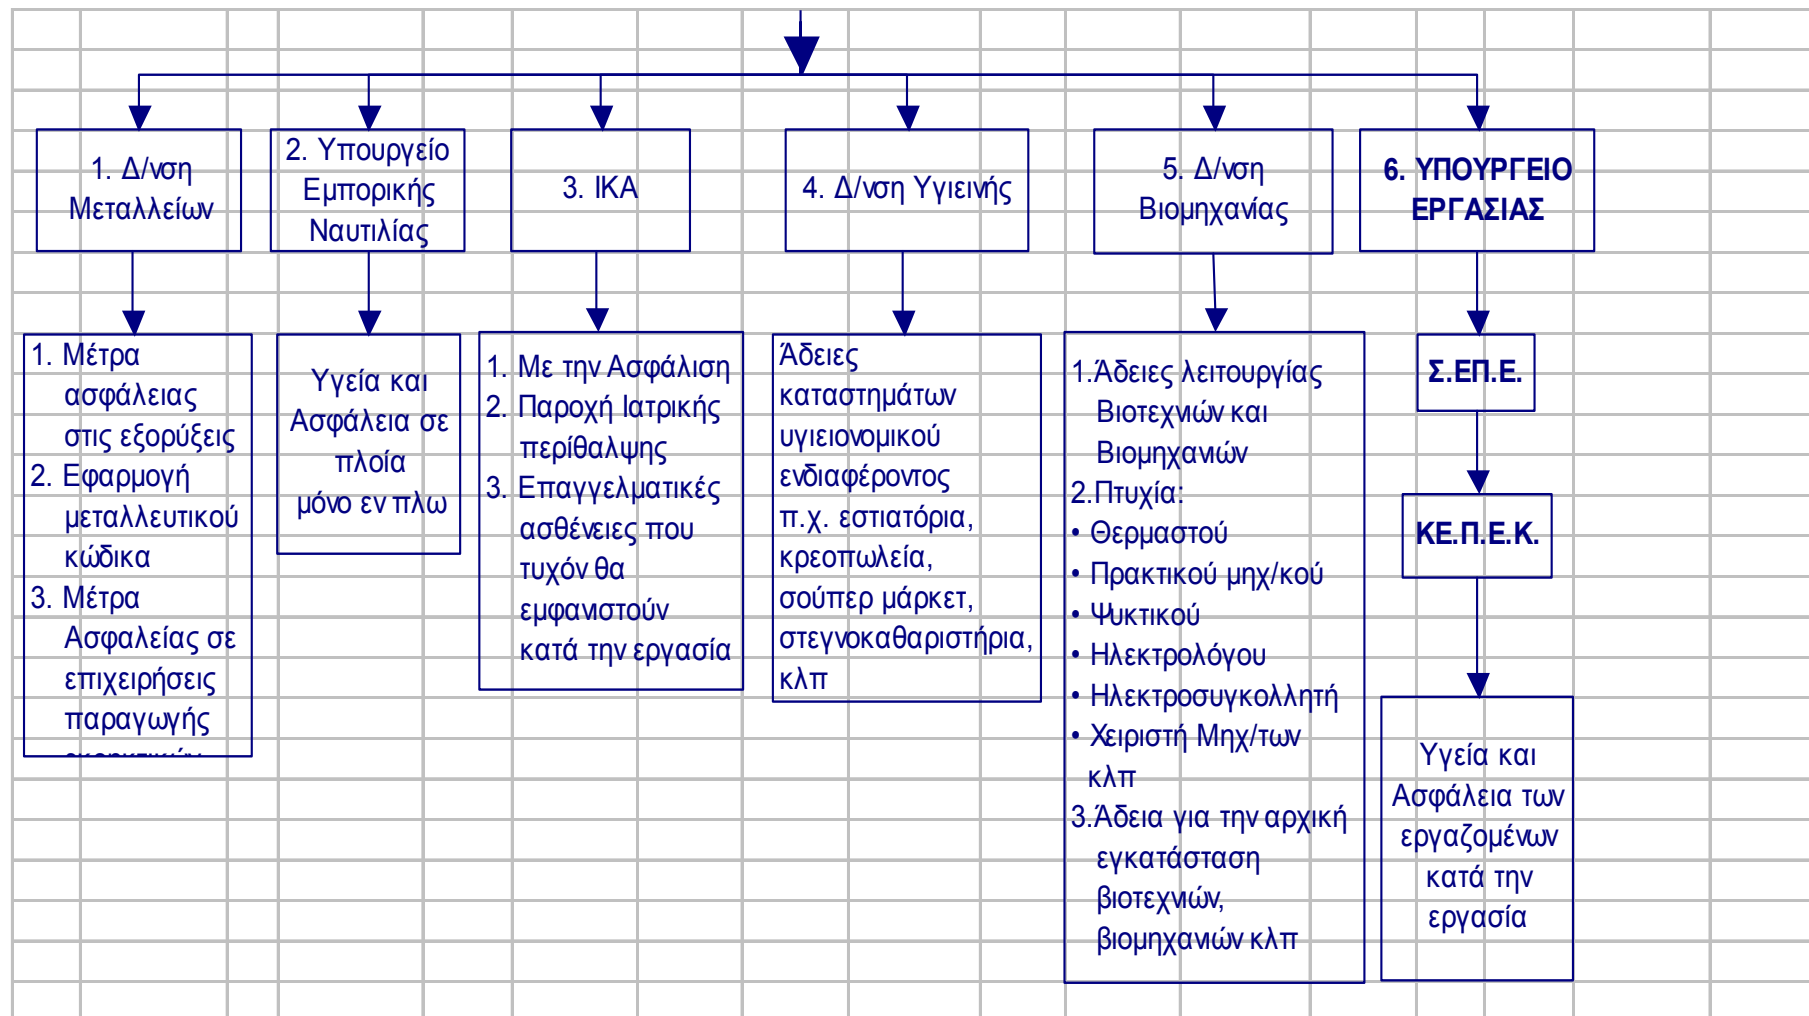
1. Δ/νση Μεταλλείων

2. Υπουργείο Εμπορικής Ναυτιλίας

3. ΙΚΑ

4. Δ/νση Υγιεινής

5. Δ/νση Βιομηχανίας

6. ΥΠΟΥΡΓΕΙΟ ΕΡΓΑΣΙΑΣ

1. Μέτρα ασφάλειας στις εξορύξεις
2. Εφαρμογή μεταλλευτικού κώδικα
3. Μέτρα Ασφαλείας σε επιχειρήσεις παραγωγής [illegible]

Υγεία και Ασφάλεια σε πλοία μόνο εν πλω

1. Με την Ασφάλιση
2. Παροχή Ιατρικής περίθαλψης
3. Επαγγελματικές ασθένειες που τυχόν θα εμφανιστούν κατά την εργασία

Άδειες καταστημάτων υγιειονομικού ενδιαφέροντος π.χ. εστιατόρια, κρεοπωλεία, σούπερ μάρκετ, στεγνοκαθαριστήρια, κλπ

1.Άδειες λειτουργίας Βιοτεχνιών και Βιομηχανιών
2.Πτυχία:
• Θερμαστού
• Πρακτικού μηχ/κού
• Ψυκτικού
• Ηλεκτρολόγου
• Ηλεκτροσυγκολλητή
• Χειριστή Μηχ/των κλπ
3.Άδεια για την αρχική εγκατάσταση βιοτεχνιών, βιομηχανιών κλπ

Σ.ΕΠ.Ε.

ΚΕ.Π.Ε.Κ.

Υγεία και Ασφάλεια των εργαζομένων κατά την εργασία